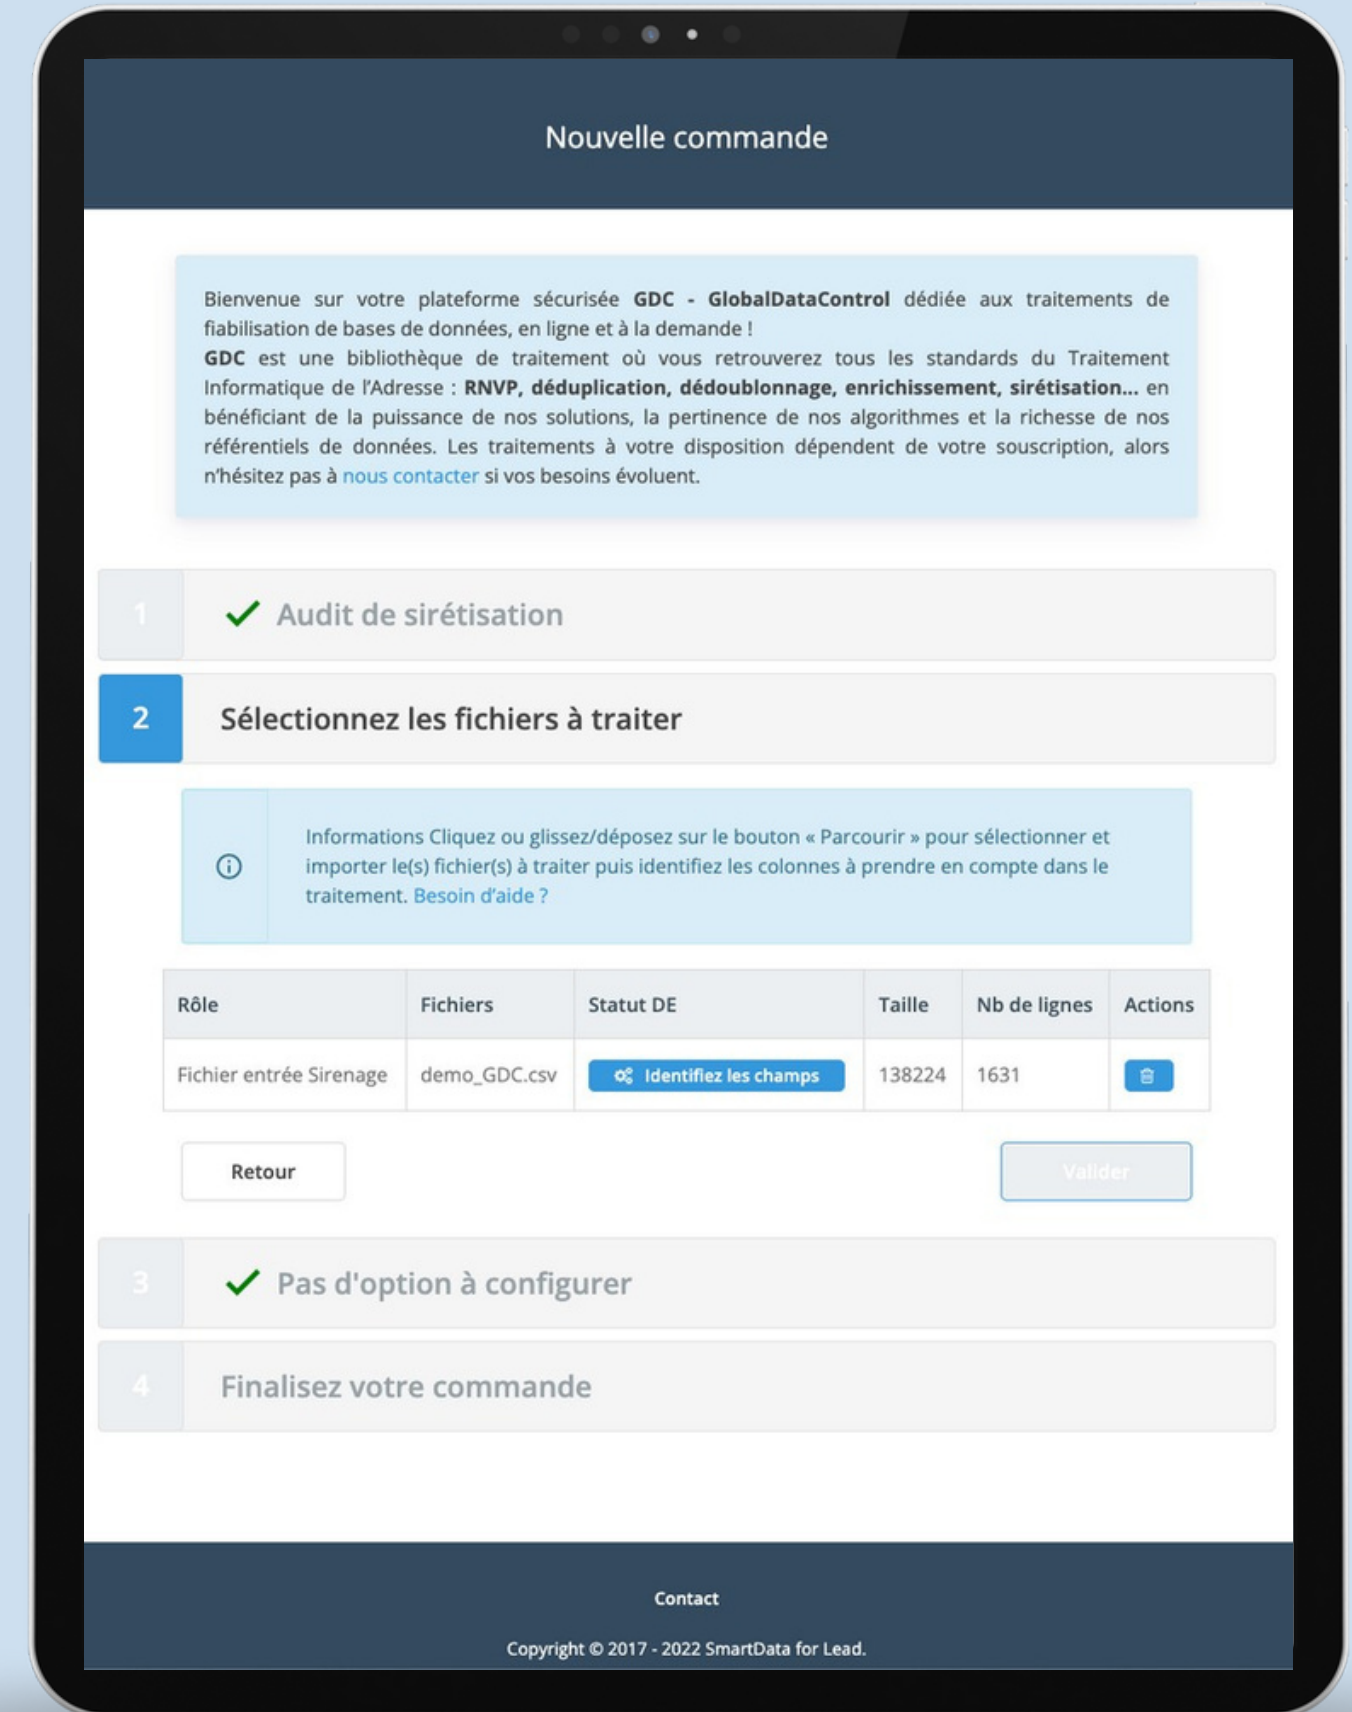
Nouvelle commande

Bienvenue sur votre plateforme sécurisée **GDC - GlobalDataControl** dédiée aux traitements de fiabilisation de bases de données, en ligne et à la demande !
**GDC** est une bibliothèque de traitement où vous retrouverez tous les standards du Traitement Informatique de l'Adresse : **RNVP, déduplication, dédoublonnage, enrichissement, sirétisation...** en bénéficiant de la puissance de nos solutions, la pertinence de nos algorithmes et la richesse de nos référentiels de données. Les traitements à votre disposition dépendent de votre souscription, alors n'hésitez pas à nous contacter si vos besoins évoluent.

1 Audit de sirétisation

2 Sélectionnez les fichiers à traiter

Informations Cliquez ou glissez/déposez sur le bouton « Parcourir » pour sélectionner et importer le(s) fichier(s) à traiter puis identifiez les colonnes à prendre en compte dans le traitement. Besoin d'aide ?

| Rôle | Fichiers | Statut DE | Taille | Nb de lignes | Actions |
|---|---|---|---|---|---|
| Fichier entrée Sirenage | demo_GDC.csv | Identifiez les champs | 138224 | 1631 | |

Retour

Valider

3 Pas d'option à configurer

4 Finalisez votre commande

Contact

Copyright © 2017 - 2022 SmartData for Lead.